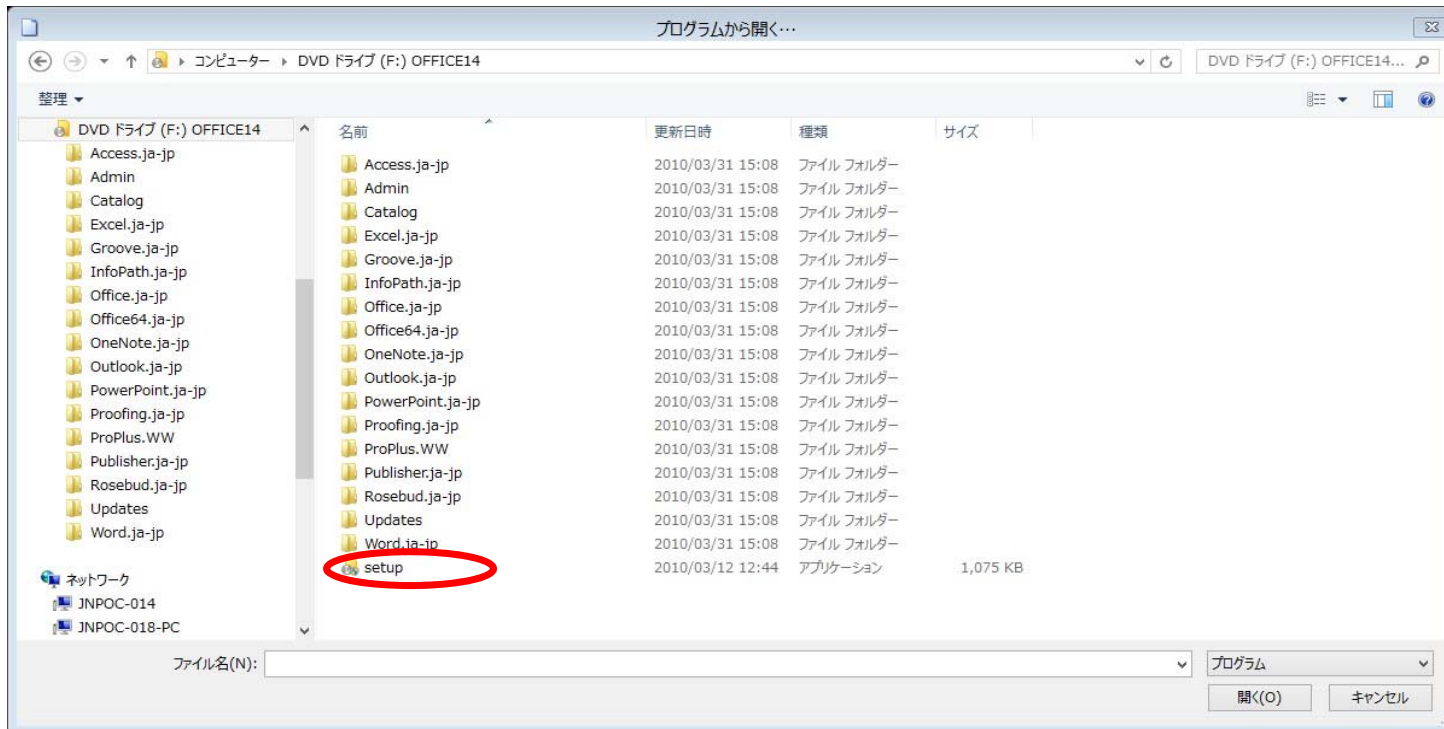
プログラムから開く…

コンピューター ▸ DVD ドライブ (F:) OFFICE14

DVD ドライブ (F:) OFFICE14... 

整理 ▾

DVD ドライブ (F:) OFFICE14
Access.ja-jp
Admin
Catalog
Excel.ja-jp
Groove.ja-jp
InfoPath.ja-jp
Office.ja-jp
Office64.ja-jp
OneNote.ja-jp
Outlook.ja-jp
PowerPoint.ja-jp
Proofing.ja-jp
ProPlus.WW
Publisher.ja-jp
Rosebud.ja-jp
Updates
Word.ja-jp

ネットワーク
JNPOC-014
JNPOC-018-PC

| 名前 | 更新日時 | 種類 | サイズ |
|---|---|---|---|
| Access.ja-jp | 2010/03/31 15:08 | ファイル フォルダー | |
| Admin | 2010/03/31 15:08 | ファイル フォルダー | |
| Catalog | 2010/03/31 15:08 | ファイル フォルダー | |
| Excel.ja-jp | 2010/03/31 15:08 | ファイル フォルダー | |
| Groove.ja-jp | 2010/03/31 15:08 | ファイル フォルダー | |
| InfoPath.ja-jp | 2010/03/31 15:08 | ファイル フォルダー | |
| Office.ja-jp | 2010/03/31 15:08 | ファイル フォルダー | |
| Office64.ja-jp | 2010/03/31 15:08 | ファイル フォルダー | |
| OneNote.ja-jp | 2010/03/31 15:08 | ファイル フォルダー | |
| Outlook.ja-jp | 2010/03/31 15:08 | ファイル フォルダー | |
| PowerPoint.ja-jp | 2010/03/31 15:08 | ファイル フォルダー | |
| Proofing.ja-jp | 2010/03/31 15:08 | ファイル フォルダー | |
| ProPlus.WW | 2010/03/31 15:08 | ファイル フォルダー | |
| Publisher.ja-jp | 2010/03/31 15:08 | ファイル フォルダー | |
| Rosebud.ja-jp | 2010/03/31 15:08 | ファイル フォルダー | |
| Updates | 2010/03/31 15:08 | ファイル フォルダー | |
| Word.ja-jp | 2010/03/31 15:08 | ファイル フォルダー | |
| setup | 2010/03/12 12:44 | アプリケーション | 1,075 KB |

ファイル名(N):
プログラム
開く(O)
キャンセル